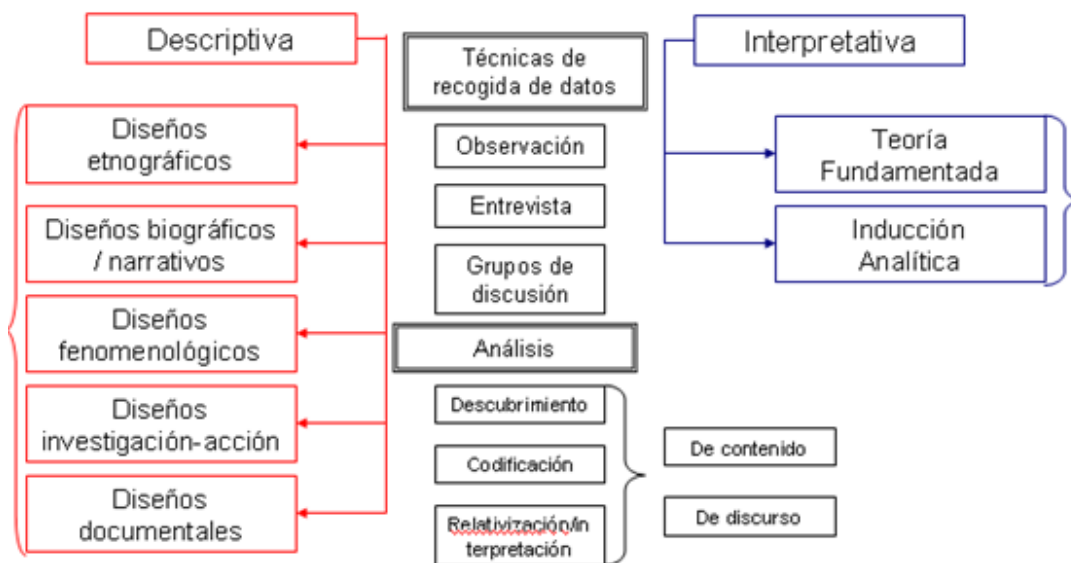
Descriptiva

Diseños etnográficos

Diseños biográficos / narrativos

Diseños fenomenológicos

Diseños investigación-acción

Diseños documentales

Técnicas de recogida de datos

Observación

Entrevista

Grupos de discusión

Análisis

Descubrimiento

Codificación

Relativización/interpretación

De contenido

De discurso

Interpretativa

Teoría Fundamentada

Inducción Analítica